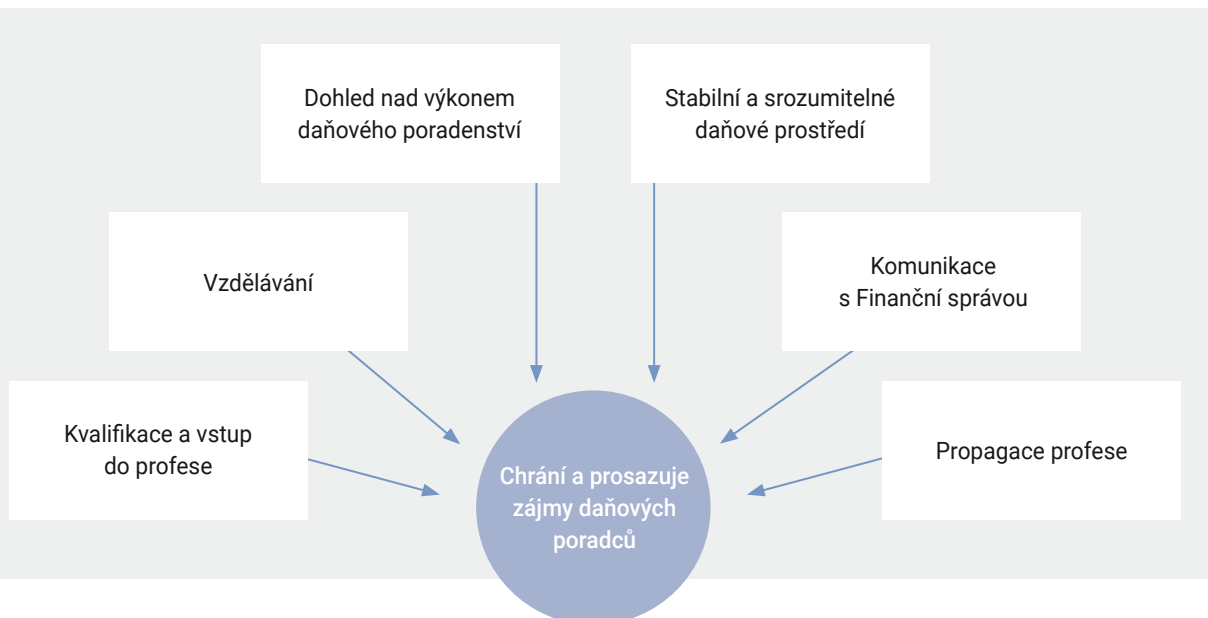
Dohled nad výkonem daňového poradenství

Stabilní a srozumitelné daňové prostředí

Vzdělávání

Komunikace s Finanční správou

Kvalifikace a vstup do profese

Propagace profese

Chrání a prosazuje zájmy daňových poradců